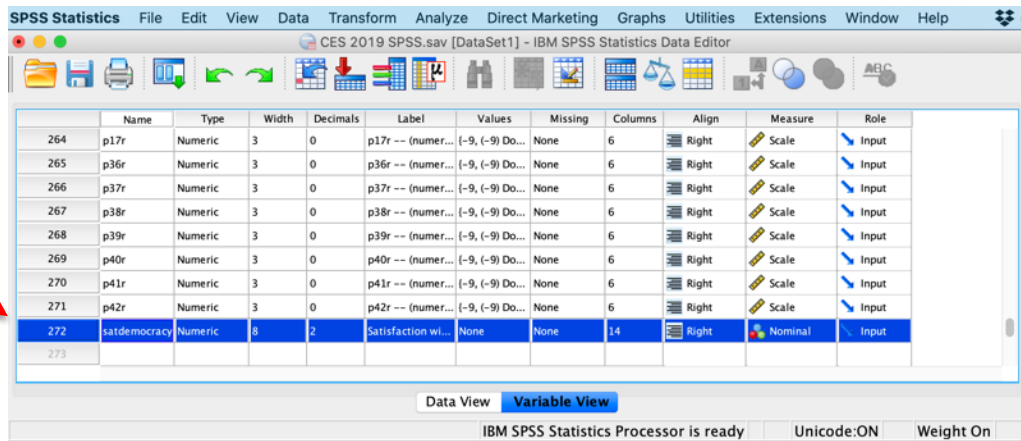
SPSS Statistics File Edit View Data Transform Analyze Direct Marketing Graphs Utilities Extensions Window Help

CES 2019 SPSS.sav [DataSet1] - IBM SPSS Statistics Data Editor

| | Name | Type | Width | Decimals | Label | Values | Missing | Columns | Align | Measure | Role |
|---|---|---|---|---|---|---|---|---|---|---|---|
| 264 | p17r | Numeric | 3 | 0 | p17r -- (numer... | {-9, (-9) Do... | None | 6 | Right | Scale | Input |
| 265 | p36r | Numeric | 3 | 0 | p36r -- (numer... | {-9, (-9) Do... | None | 6 | Right | Scale | Input |
| 266 | p37r | Numeric | 3 | 0 | p37r -- (numer... | {-9, (-9) Do... | None | 6 | Right | Scale | Input |
| 267 | p38r | Numeric | 3 | 0 | p38r -- (numer... | {-9, (-9) Do... | None | 6 | Right | Scale | Input |
| 268 | p39r | Numeric | 3 | 0 | p39r -- (numer... | {-9, (-9) Do... | None | 6 | Right | Scale | Input |
| 269 | p40r | Numeric | 3 | 0 | p40r -- (numer... | {-9, (-9) Do... | None | 6 | Right | Scale | Input |
| 270 | p41r | Numeric | 3 | 0 | p41r -- (numer... | {-9, (-9) Do... | None | 6 | Right | Scale | Input |
| 271 | p42r | Numeric | 3 | 0 | p42r -- (numer... | {-9, (-9) Do... | None | 6 | Right | Scale | Input |
| 272 | satdemocracy | Numeric | 8 | 2 | Satisfaction wi... | None | None | 14 | Right | Nominal | Input |
| 273 | | | | | | | | | | | |

Data View Variable View

IBM SPSS Statistics Processor is ready Unicode:ON Weight On